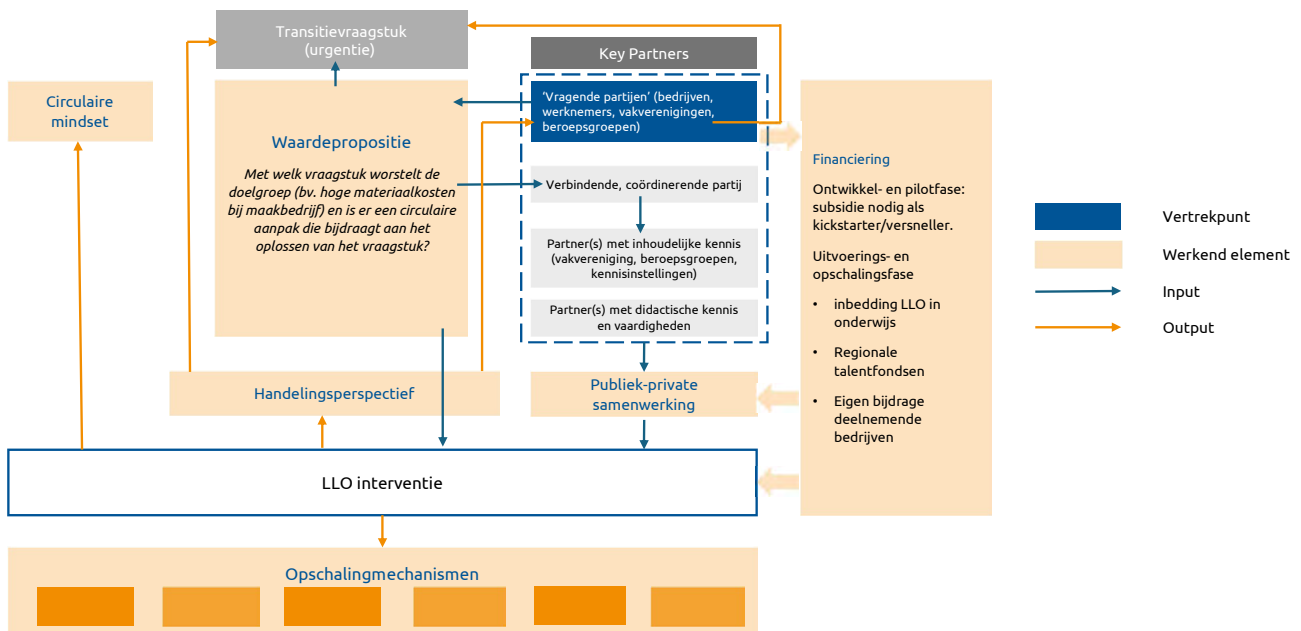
Transitievraagstuk
(urgentie)

Key Partners

Circulaire mindset

Waardepropositie

Met welk vraagstuk worstelt de doelgroep (bv. hoge materiaalkosten bij maakbedrijf) en is er een circulaire aanpak die bijdraagt aan het oplossen van het vraagstuk?

'Vragende partijen' (bedrijven, werknemers, vakverenigingen, beroepsgroepen)

Verbindende, coördinerende partij

Partner(s) met inhoudelijke kennis (vakvereniging, beroepsgroepen, kennisinstellingen)

Partner(s) met didactische kennis en vaardigheden

Financiering

Ontwikkel- en pilotfase: subsidie nodig als kickstarter/versneller.

Uitvoerings- en opschalingsfase

• inbedding LLO in onderwijs

• Regionale talentfondsen

• Eigen bijdrage deelnemende bedrijven

Vertrekpunt

Werkend element

Input

Output

Handelingsperspectief

Publiek-private samenwerking

LLO interventie

Opschalingmechanismen